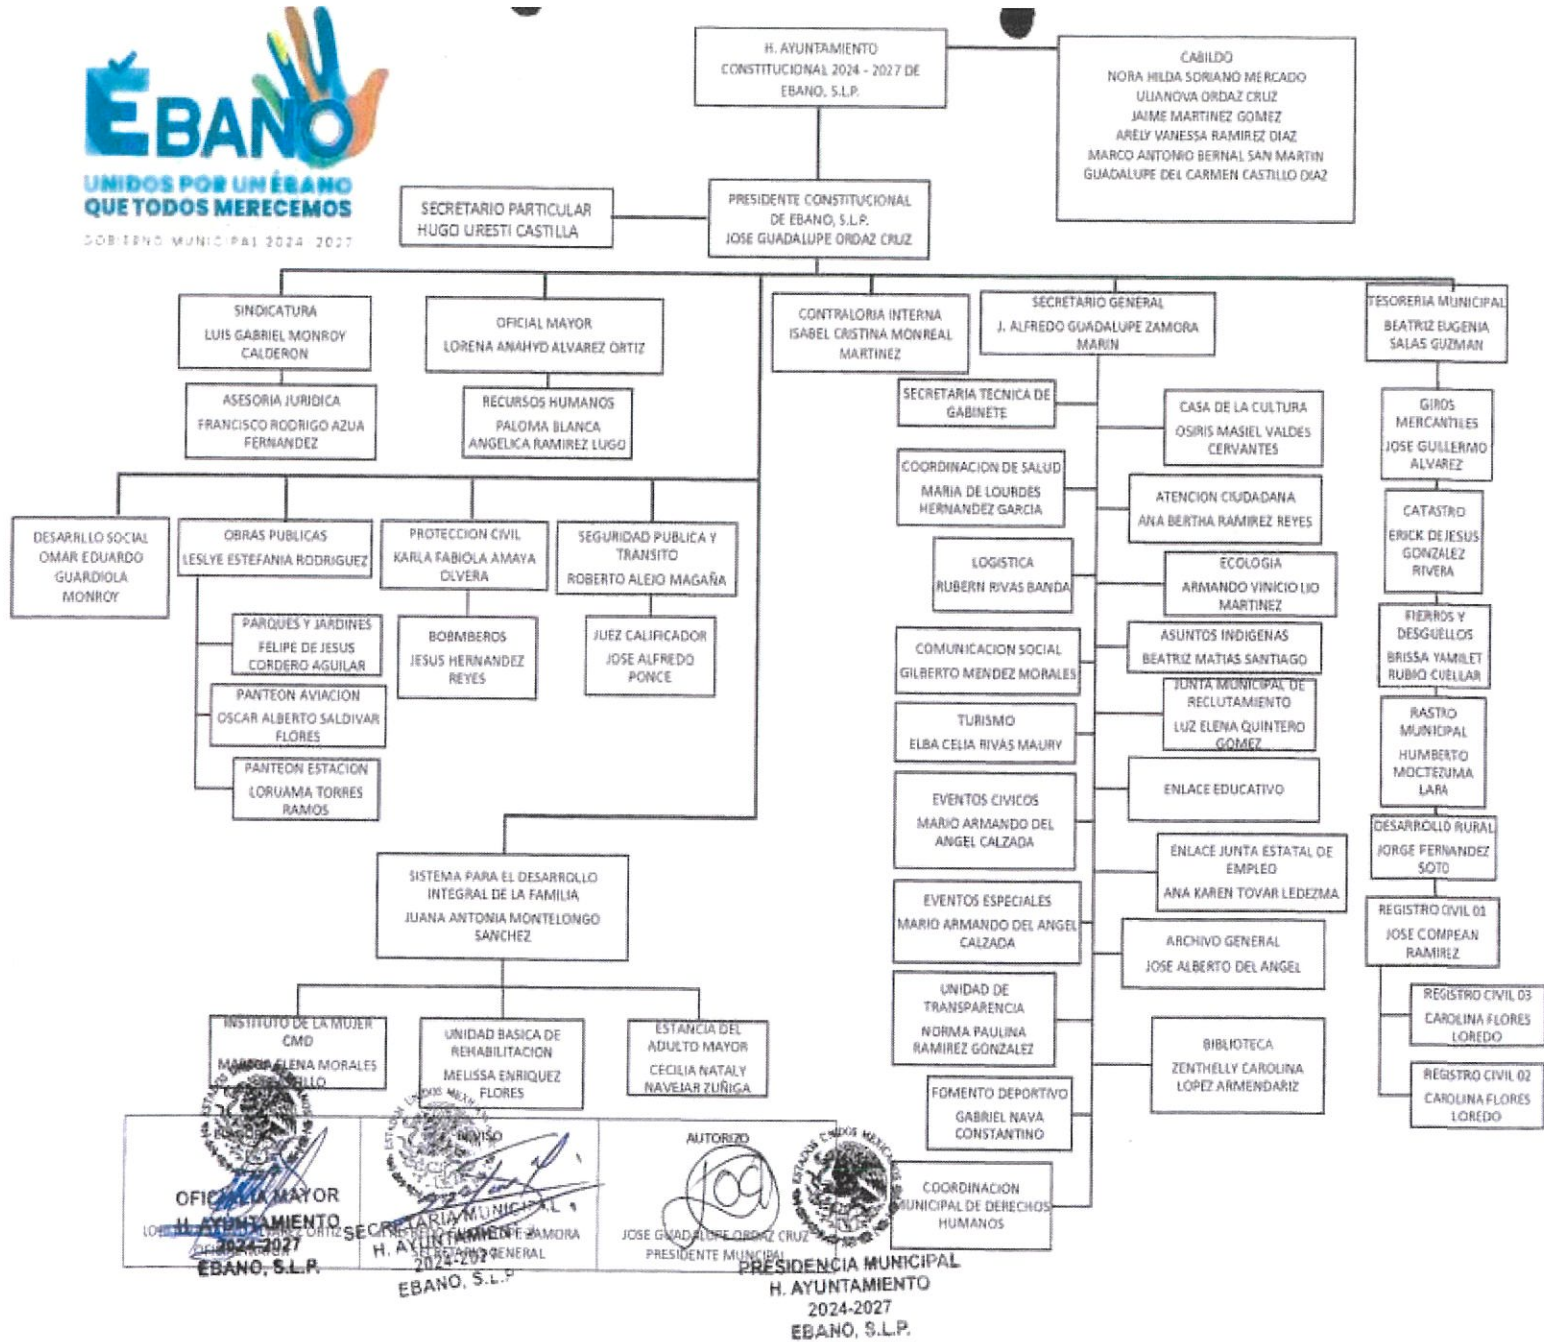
ÉBANO
UNIDOS POR UN ÉBANO QUE TODOS MERECEMOS
GOBIERNO MUNICIPAL 2024 2027

H. AYUNTAMIENTO CONSTITUCIONAL 2024 - 2027 DE EBANO, S.L.P.

CABILDO
NORA HILDA SORIANO MERCADO
ULIANOVA ORDAZ CRUZ
JAIME MARTINEZ GOMEZ
ARELY VANESSA RAMIREZ DIAZ
MARCO ANTONIO BERNAL SAN MARTIN
GUADALUPE DEL CARMEN CASTILLO DIAZ

SECRETARIO PARTICULAR
HUGO URESTI CASTILLA

PRESIDENTE CONSTITUCIONAL DE EBANO, S.L.P.
JOSE GUADALUPE ORDAZ CRUZ

SINDICATURA
LUIS GABRIEL MONROY CALDERON

OFICIAL MAYOR
LORENA ANAHYD ALVAREZ ORTIZ

CONTRALORIA INTERNA
ISABEL CRISTINA MONREAL MARTINEZ

SECRETARIO GENERAL
J. ALFREDO GUADALUPE ZAMORA MARIN

TESORERIA MUNICIPAL
BEATRIZ EUGENIA SALAS GUZMAN

ASESORIA JURIDICA
FRANCISCO RODRIGO AZUA FERNANDEZ

RECURSOS HUMANOS
PALOMA BLANCA ANGELICA RAMIREZ LUGO

SECRETARIA TECNICA DE GABINETE

CASA DE LA CULTURA
OSIRIS MASIEL VALDES CERVANTES

GIROS MERCANTILES
JOSE GULLERMO ALVAREZ

COORDINACION DE SALUD
MARIA DE LOURDES HERNANDEZ GARCIA

ATENCION CIUDADANA
ANA BERTHA RAMIREZ REYES

CATASTRO
ERICK DE JESUS GONZALEZ RIVERA

DESARRLLO SOCIAL
OMAR EDUARDO GUARDIOLA MONROY

OBRAS PUBLICAS
LESLYE ESTEFANIA RODRIGUEZ

PROTECCION CIVIL
KARLA FABIOLA AMAYA OLVERA

SEGURIDAD PUBLICA Y TRANSITO
ROBERTO ALEJO MAGAÑA

LOGISTICA
RUBERN RIVAS BANDA

ECOLOGIA
ARMANDO VINICIO LIO MARTINEZ

FIERROS Y DESGUELLOS
BRISSA YAMILET RUBIO CUELLAR

PARQUES Y JARDINES
FELIPE DE JESUS CORDERO AGUILAR

BOBMBEROS
JESUS HERNANDEZ REYES

JUEZ CALIFICADOR
JOSE ALFREDO PONCE

COMUNICACION SOCIAL
GILBERTO MENDEZ MORALES

ASUNTOS INDIGENAS
BEATRIZ MATIAS SANTIAGO

PANTEON AVIACION
OSCAR ALBERTO SALDIVAR FLORES

JUNTA MUNICIPAL DE RECLUTAMIENTO
LUZ ELENA QUINTERO GOMEZ

RASTRO MUNICIPAL
HUMBERTO MOCTEZUMA LARA

TURISMO
ELBA CELIA RIVAS MAURY

PANTEON ESTACION
LORUAMA TORRES RAMOS

EVENTOS CIVICOS
MARIO ARMANDO DEL ANGEL CALZADA

ENLACE EDUCATIVO

DESARROLLO RURAL
JORGE FERNANDEZ SOTO

ENLACE JUNTA ESTATAL DE EMPLEO
ANA KAREN TOVAR LEDEZMA

SISTEMA PARA EL DESARROLLO INTEGRAL DE LA FAMILIA
JUANA ANTONIA MONTELONGO SANCHEZ

EVENTOS ESPECIALES
MARIO ARMANDO DEL ANGEL CALZADA

ARCHIVO GENERAL
JOSE ALBERTO DEL ANGEL

REGISTRO CIVIL 01
JOSE COMPEAN RAMIREZ

UNIDAD DE TRANSPARENCIA
NORMA PAULINA RAMIREZ GONZALEZ

REGISTRO CIVIL 03
CAROLINA FLORES LOREDO

INSTITUTO DE LA MUJER CMD
MARIA ELENA MORALES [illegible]

UNIDAD BASICA DE REHABILITACION
MELISSA ENRIQUEZ FLORES

ESTANCIA DEL ADULTO MAYOR
CECILIA NATALY NAVEJAR ZUÑIGA

BIBLIOTECA
ZENTHELLY CAROLINA LOPEZ ARMENDARIZ

REGISTRO CIVIL 02
CAROLINA FLORES LOREDO

FOMENTO DEPORTIVO
GABRIEL NAVA CONSTANTINO

COORDINACION MUNICIPAL DE DERECHOS HUMANOS

OFICIALIA MAYOR
H. AYUNTAMIENTO
2024-2027
EBANO, S.L.P.
LORENA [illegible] ORTIZ
OFICIAL MAYOR

REVISO
SECRETARIA MUNICIPAL
H. AYUNTAMIENTO
2024-2027
EBANO, S.L.P.
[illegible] ZAMORA
SECRETARIO GENERAL

AUTORIZO
JOSE GUADALUPE ORDAZ CRUZ
PRESIDENTE MUNICIPAL

PRESIDENCIA MUNICIPAL
H. AYUNTAMIENTO
2024-2027
EBANO, S.L.P.